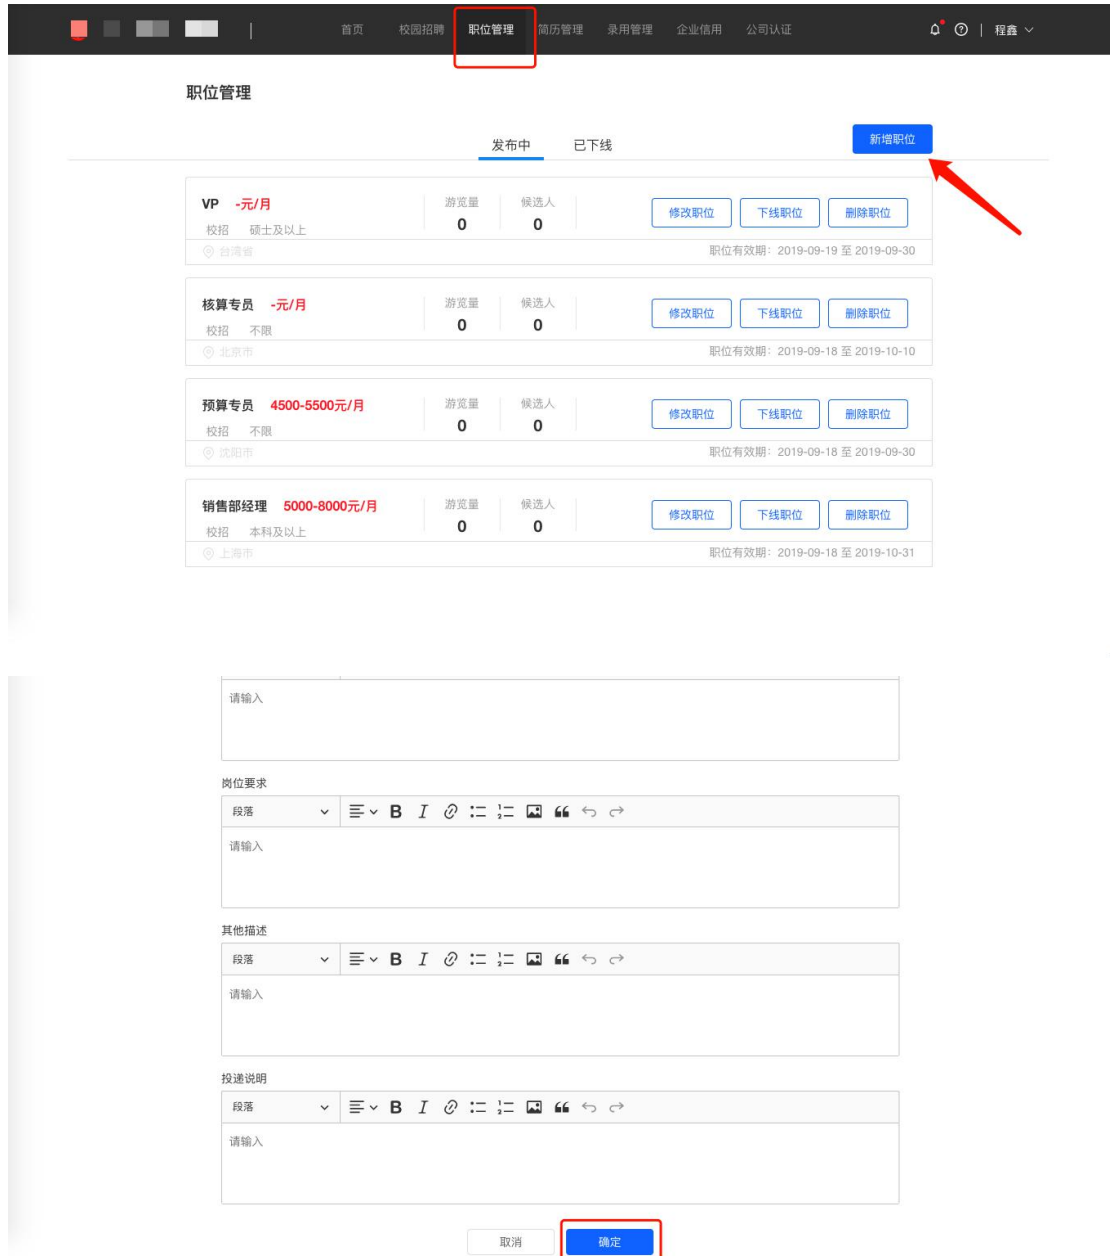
首页 校园招聘 职位管理 简历管理 录用管理 企业信用 公司认证 | 程鑫

职位管理

发布中 已下线

新增职位

VP -元/月
校招 硕士及以上
台湾省
游览量 0
候选人 0
修改职位 下线职位 删除职位
职位有效期：2019-09-19 至 2019-09-30

核算专员 -元/月
校招 不限
北京市
游览量 0
候选人 0
修改职位 下线职位 删除职位
职位有效期：2019-09-18 至 2019-10-10

预算专员 4500-5500元/月
校招 不限
沈阳市
游览量 0
候选人 0
修改职位 下线职位 删除职位
职位有效期：2019-09-18 至 2019-09-30

销售部经理 5000-8000元/月
校招 本科及以上
上海市
游览量 0
候选人 0
修改职位 下线职位 删除职位
职位有效期：2019-09-18 至 2019-10-31

请输入

岗位要求
段落
请输入

其他描述
段落
请输入

投递说明
段落
请输入

取消 确定